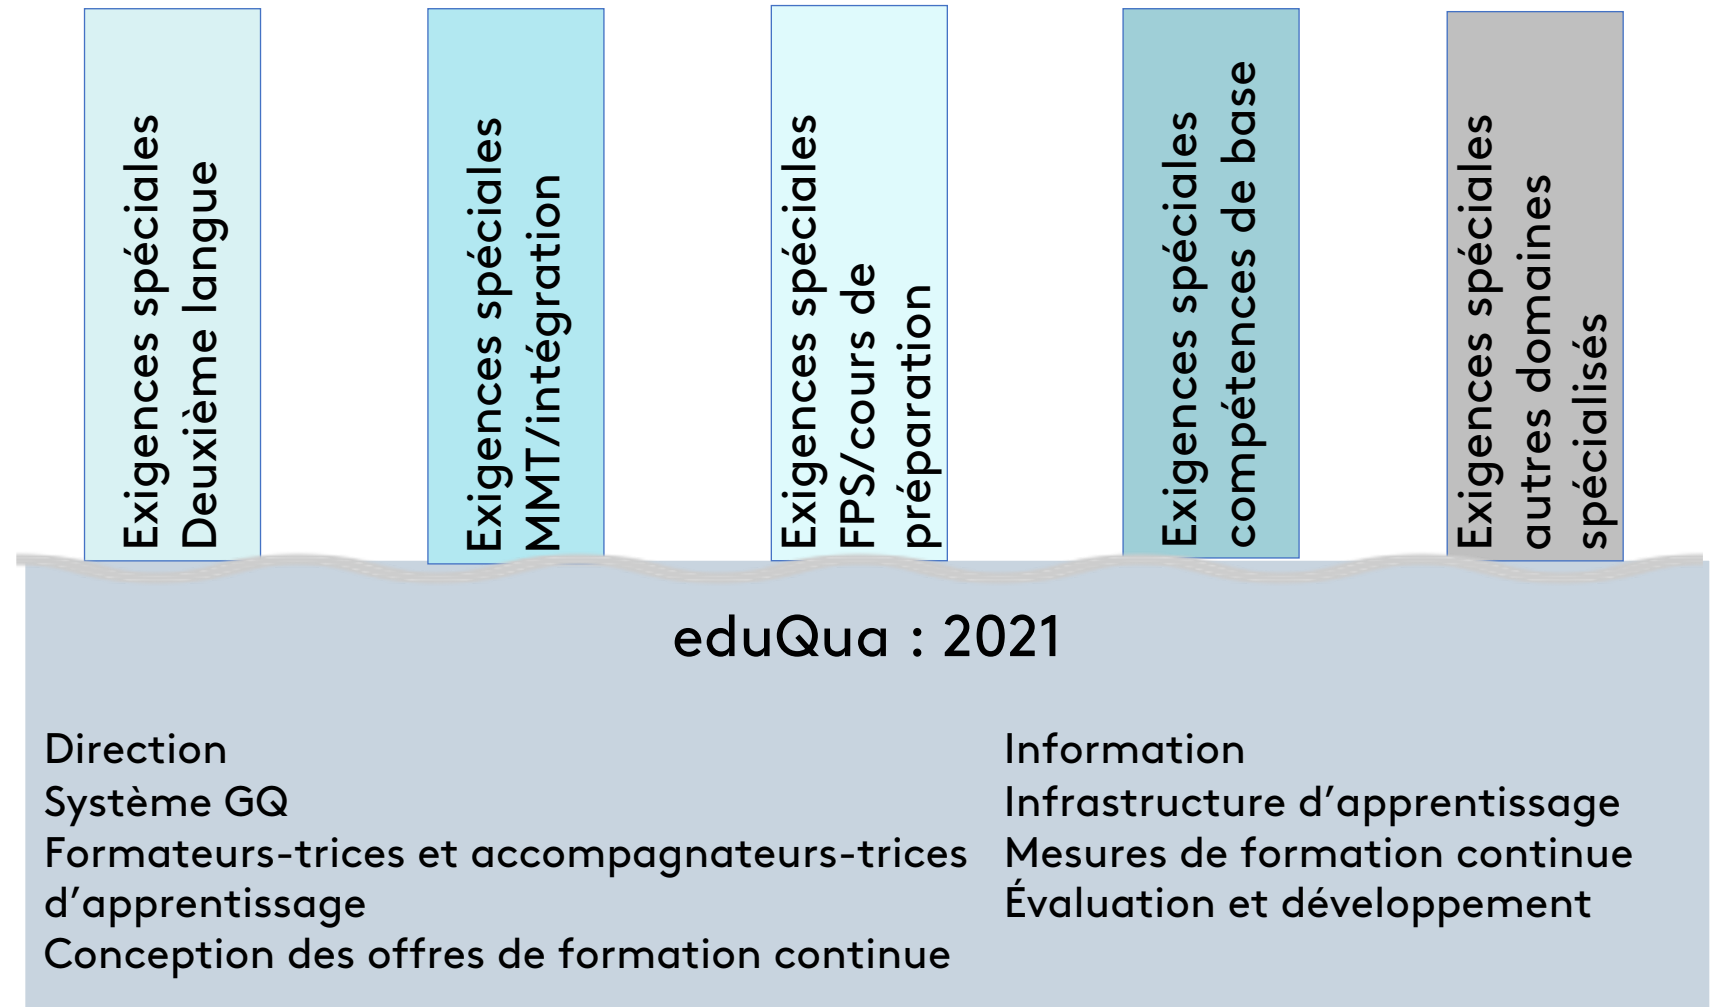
Exigences spéciales Deuxième langue

Exigences spéciales MMT/intégration

Exigences spéciales FPS/cours de préparation

Exigences spéciales compétences de base

Exigences spéciales autres domaines spécialisés

eduQua : 2021

Direction
Système GQ
Formateurs-trices et accompagnateurs-trices d’apprentissage
Conception des offres de formation continue

Information
Infrastructure d’apprentissage
Mesures de formation continue
Évaluation et développement